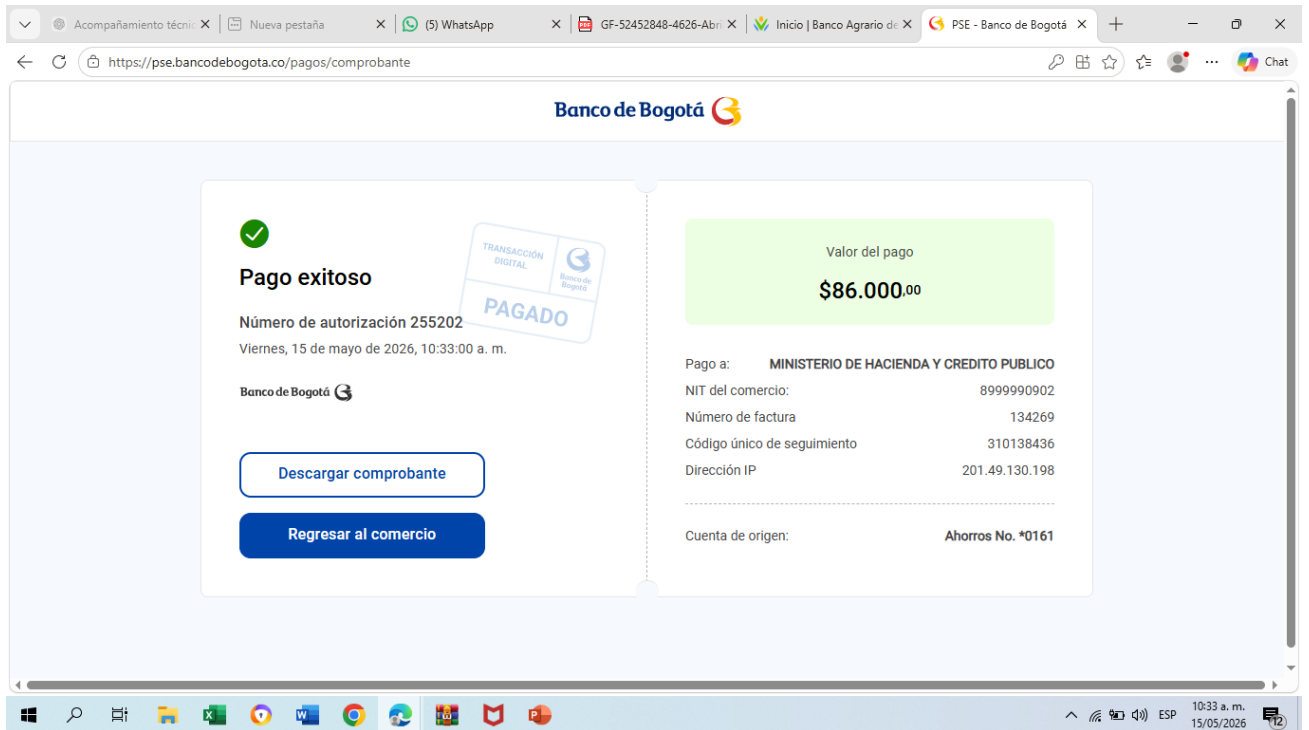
Acompañamiento técnic
Nueva pestaña
(5) WhatsApp
GF-52452848-4626-Abri
Inicio | Banco Agrario de
PSE - Banco de Bogotá

https://pse.bancodebogota.co/pagos/comprobante

Chat

Banco de Bogotá

Pago exitoso

Número de autorización 255202

Viernes, 15 de mayo de 2026, 10:33:00 a. m.

Banco de Bogotá

TRANSACCIÓN DIGITAL
Banco de Bogotá
PAGADO

Descargar comprobante

Regresar al comercio

Valor del pago

$86.000,00

| | |
|---|---|
| Pago a: | MINISTERIO DE HACIENDA Y CREDITO PUBLICO |
| NIT del comercio: | 8999990902 |
| Número de factura | 134269 |
| Código único de seguimiento | 310138436 |
| Dirección IP | 201.49.130.198 |

Cuenta de origen: Ahorros No. *0161

ESP
10:33 a. m.
15/05/2026
12